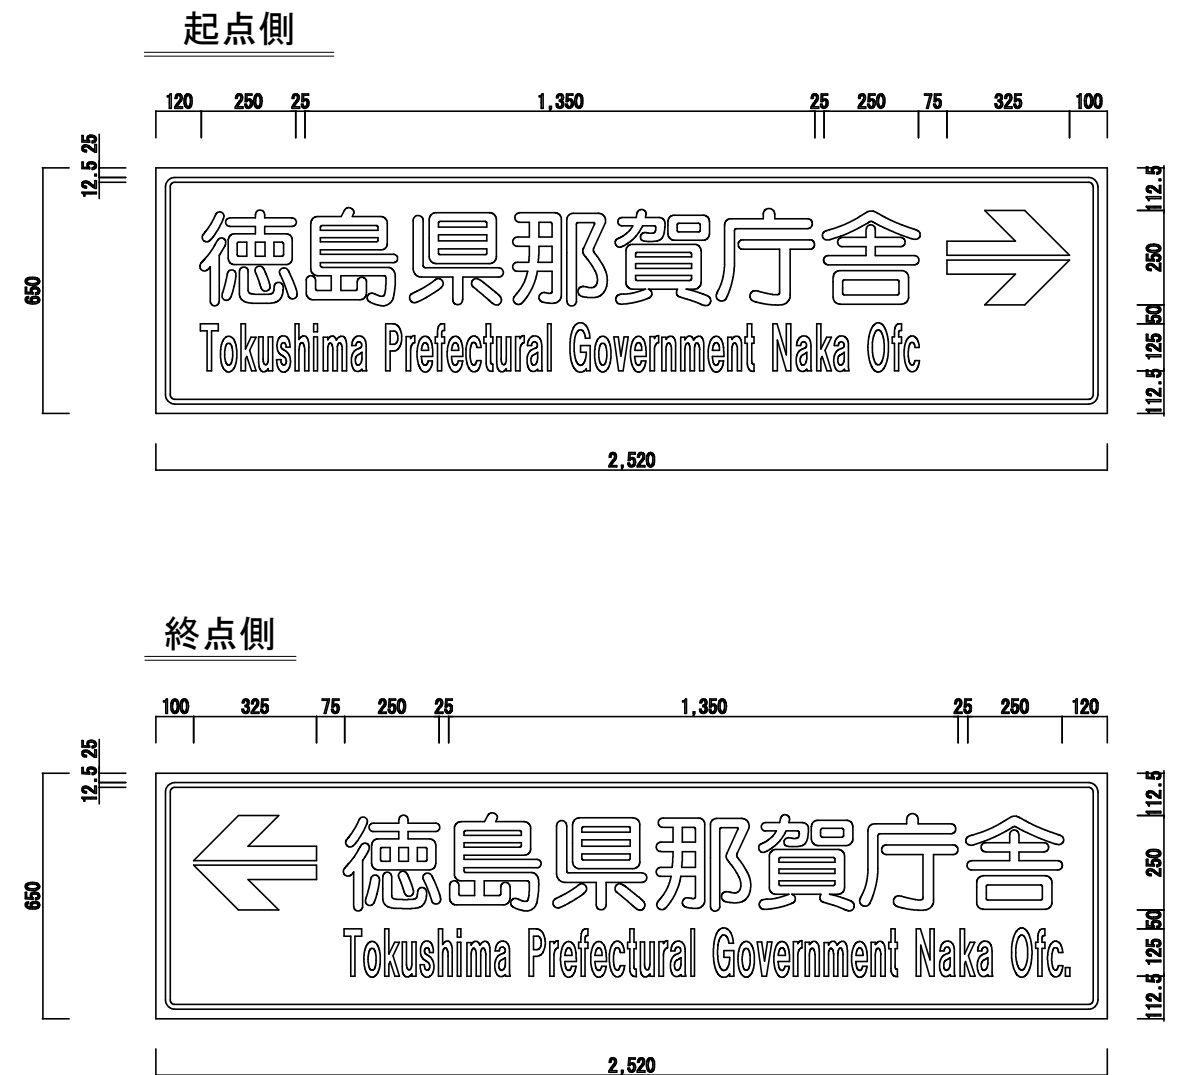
起点側

120 250 25 1,350 25 250 75 325 100

12.5 25

650

徳島県那賀庁舎

Tokushima Prefectural Government Naka Ofc

112.5 250 50 125 112.5

2,520

終点側

100 325 75 250 25 1,350 25 250 120

12.5 25

650

徳島県那賀庁舎

Tokushima Prefectural Government Naka Ofc.

112.5 250 50 125 112.5

2,520